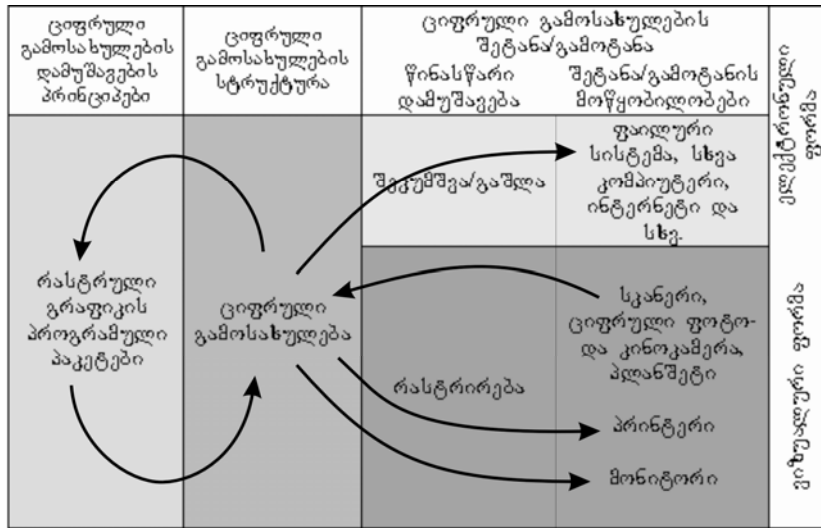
| ციფრული გამოსახულების დამუშავების პრინციპები | ციფრული გამოსახულების სტრუქტურა | ციფრული გამოსახულების შეტანა/გამოტანა: წინასწარი დამუშავება | ციფრული გამოსახულების შეტანა/გამოტანა: შეტანა/გამოტანის მოწყობილობები | |
|---|---|---|---|---|
| რასტრული გრაფიკის პროგრამული პაკეტები | ციფრული გამოსახულება | შეკუმშვა/გაშლა | ფაილური სისტემა, სხვა კომპიუტერი, ინტერნეტი და სხვ. | ელექტრონული ფორმა |
| | | | სკანერი, ციფრული ფოტო- და კინოკამერა, პლანშეტი | ვიზუალური ფორმა |
| | | რასტრირება | პრინტერი | |
| | | | მონიტორი | |